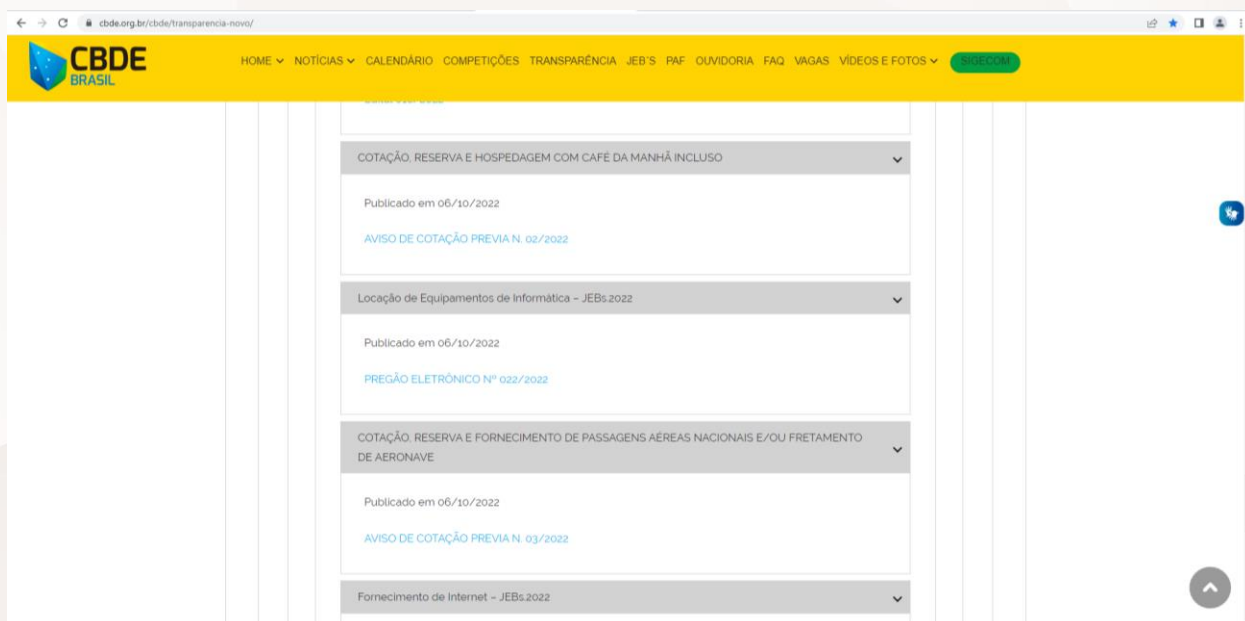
cbde.org.br/cbde/transparencia-novo/

CBDE BRASIL

HOME NOTÍCIAS CALENDÁRIO COMPETIÇÕES TRANSPARÊNCIA JEB'S PAF OUVIDORIA FAQ VAGAS VÍDEOS E FOTOS SIGECOM

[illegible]

COTAÇÃO, RESERVA E HOSPEDAGEM COM CAFÉ DA MANHÃ INCLUSO

Publicado em 06/10/2022

AVISO DE COTAÇÃO PREVIA N. 02/2022

Locação de Equipamentos de Informática – JEBs.2022

Publicado em 06/10/2022

PREGÃO ELETRÔNICO Nº 022/2022

COTAÇÃO, RESERVA E FORNECIMENTO DE PASSAGENS AÉREAS NACIONAIS E/OU FRETAMENTO DE AERONAVE

Publicado em 06/10/2022

AVISO DE COTAÇÃO PREVIA N. 03/2022

Fornecimento de Internet – JEBs.2022